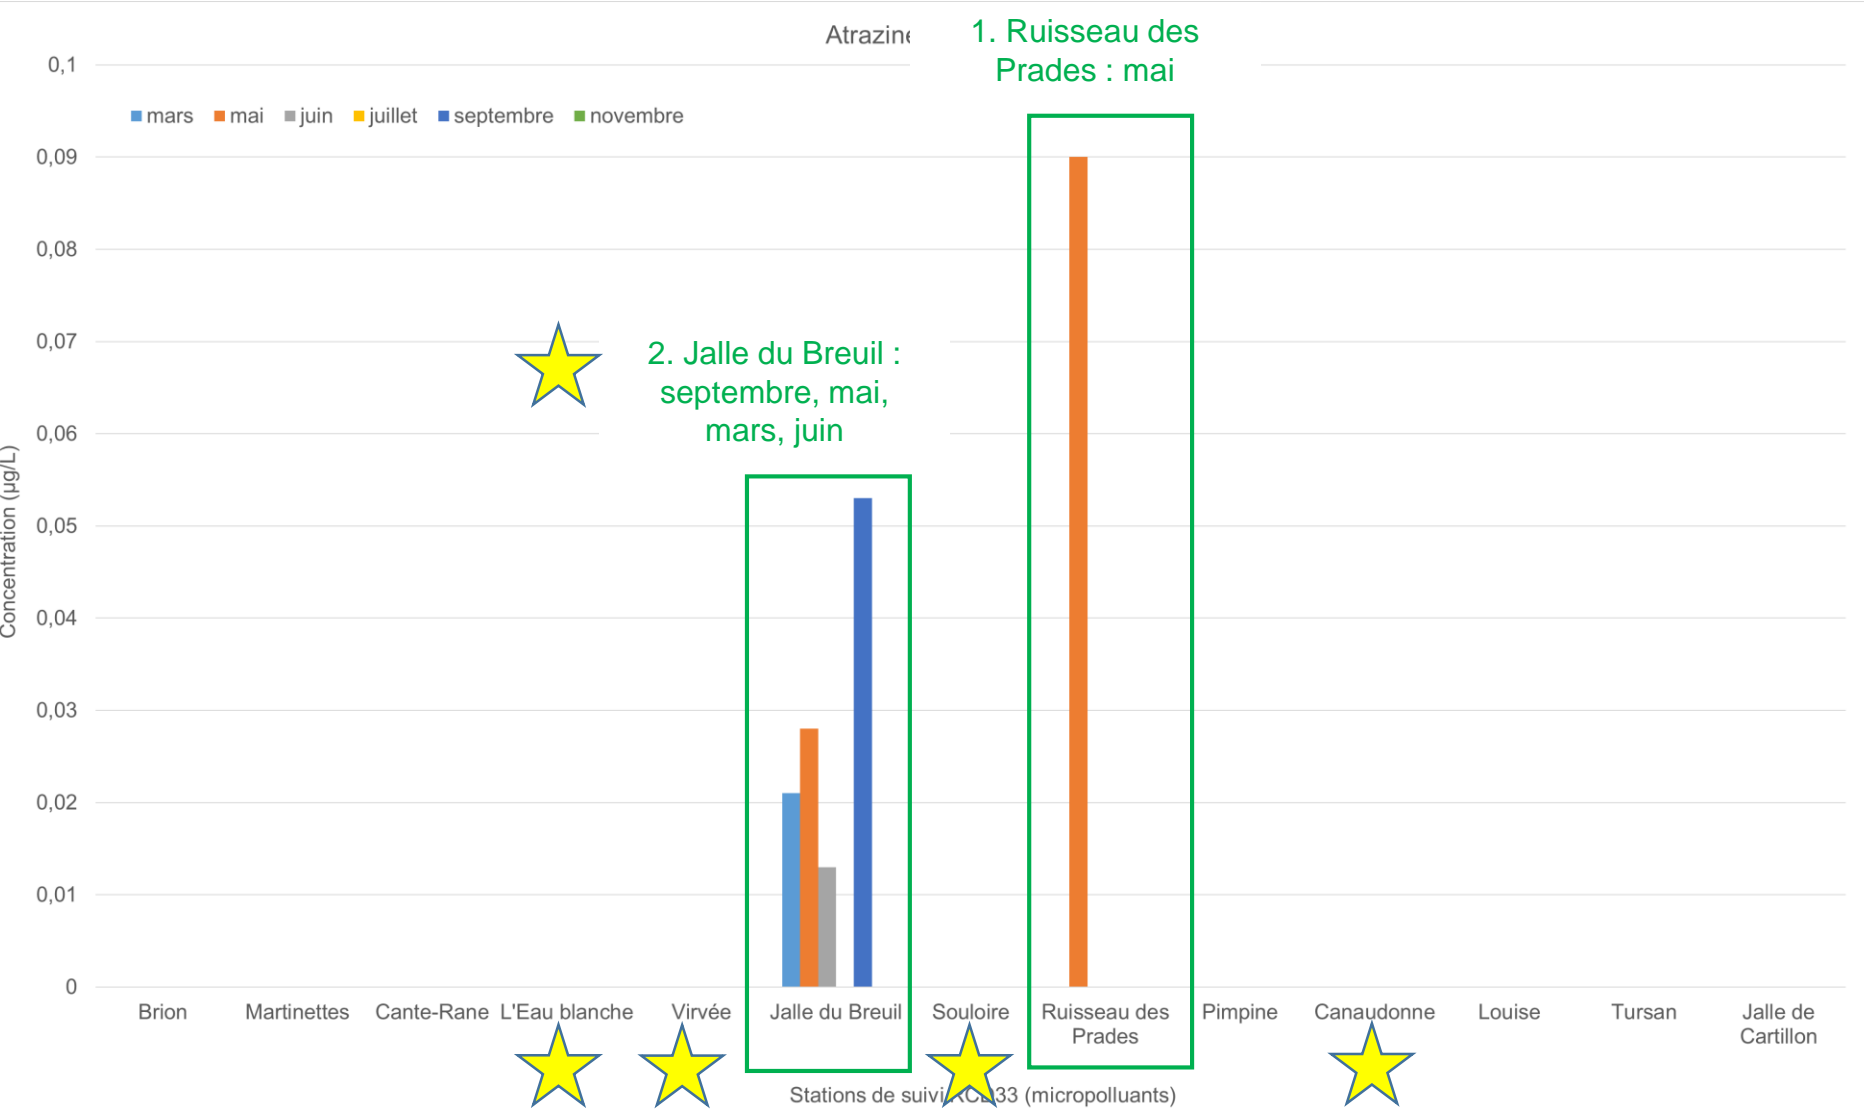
Atrazin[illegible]

1. Ruisseau des Prades : mai

mars mai juin juillet septembre novembre

2. Jalle du Breuil : septembre, mai, mars, juin

0,1
0,09
0,08
0,07
0,06
0,05
0,04
0,03
0,02
0,01
0

Concentration (µg/L)

Brion
Martinettes
Cante-Rane
L'Eau blanche
Virvée
Jalle du Breuil
Souloire
Ruisseau des Prades
Pimpine
Canaudonne
Louise
Tursan
Jalle de Cartillon

Stations de suivi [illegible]33 (micropolluants)